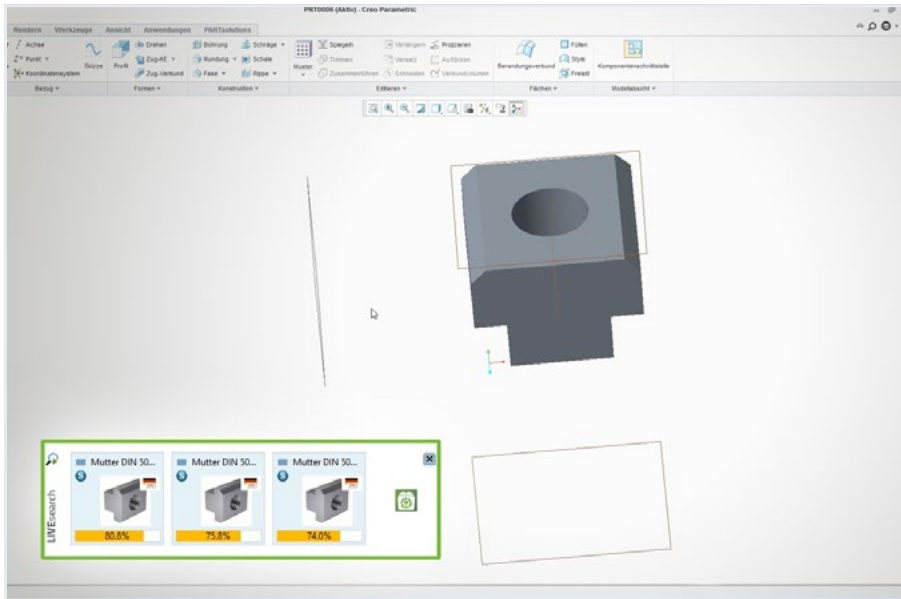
PRT0006 (Aktiv) - Creo Parametric

Rendern Werkzeuge Ansicht Anwendungen PARTsolutions

Achse
Punkt
Koordinatensystem
Skizze
Profil
Drehen
Zug-KE
Zug-Verbund
Bohrung
Rundung
Fase
Schräge
Schale
Rippe
Muster
Spiegeln
Trimmen
Zusammenführen
Verlängern
Versatz
Schneiden
Projizieren
Aufdicken
Verbundvolumen
Begrenzungsverbund
Füllen
Style
Freistil
Komponentenschnittstelle

Bezug
Formen
Konstruktion
Editieren
Flächen
Modellabsicht

LIVEsearch

Mutter DIN 50...
80.8%

Mutter DIN 50...
75.8%

Mutter DIN 50...
74.0%